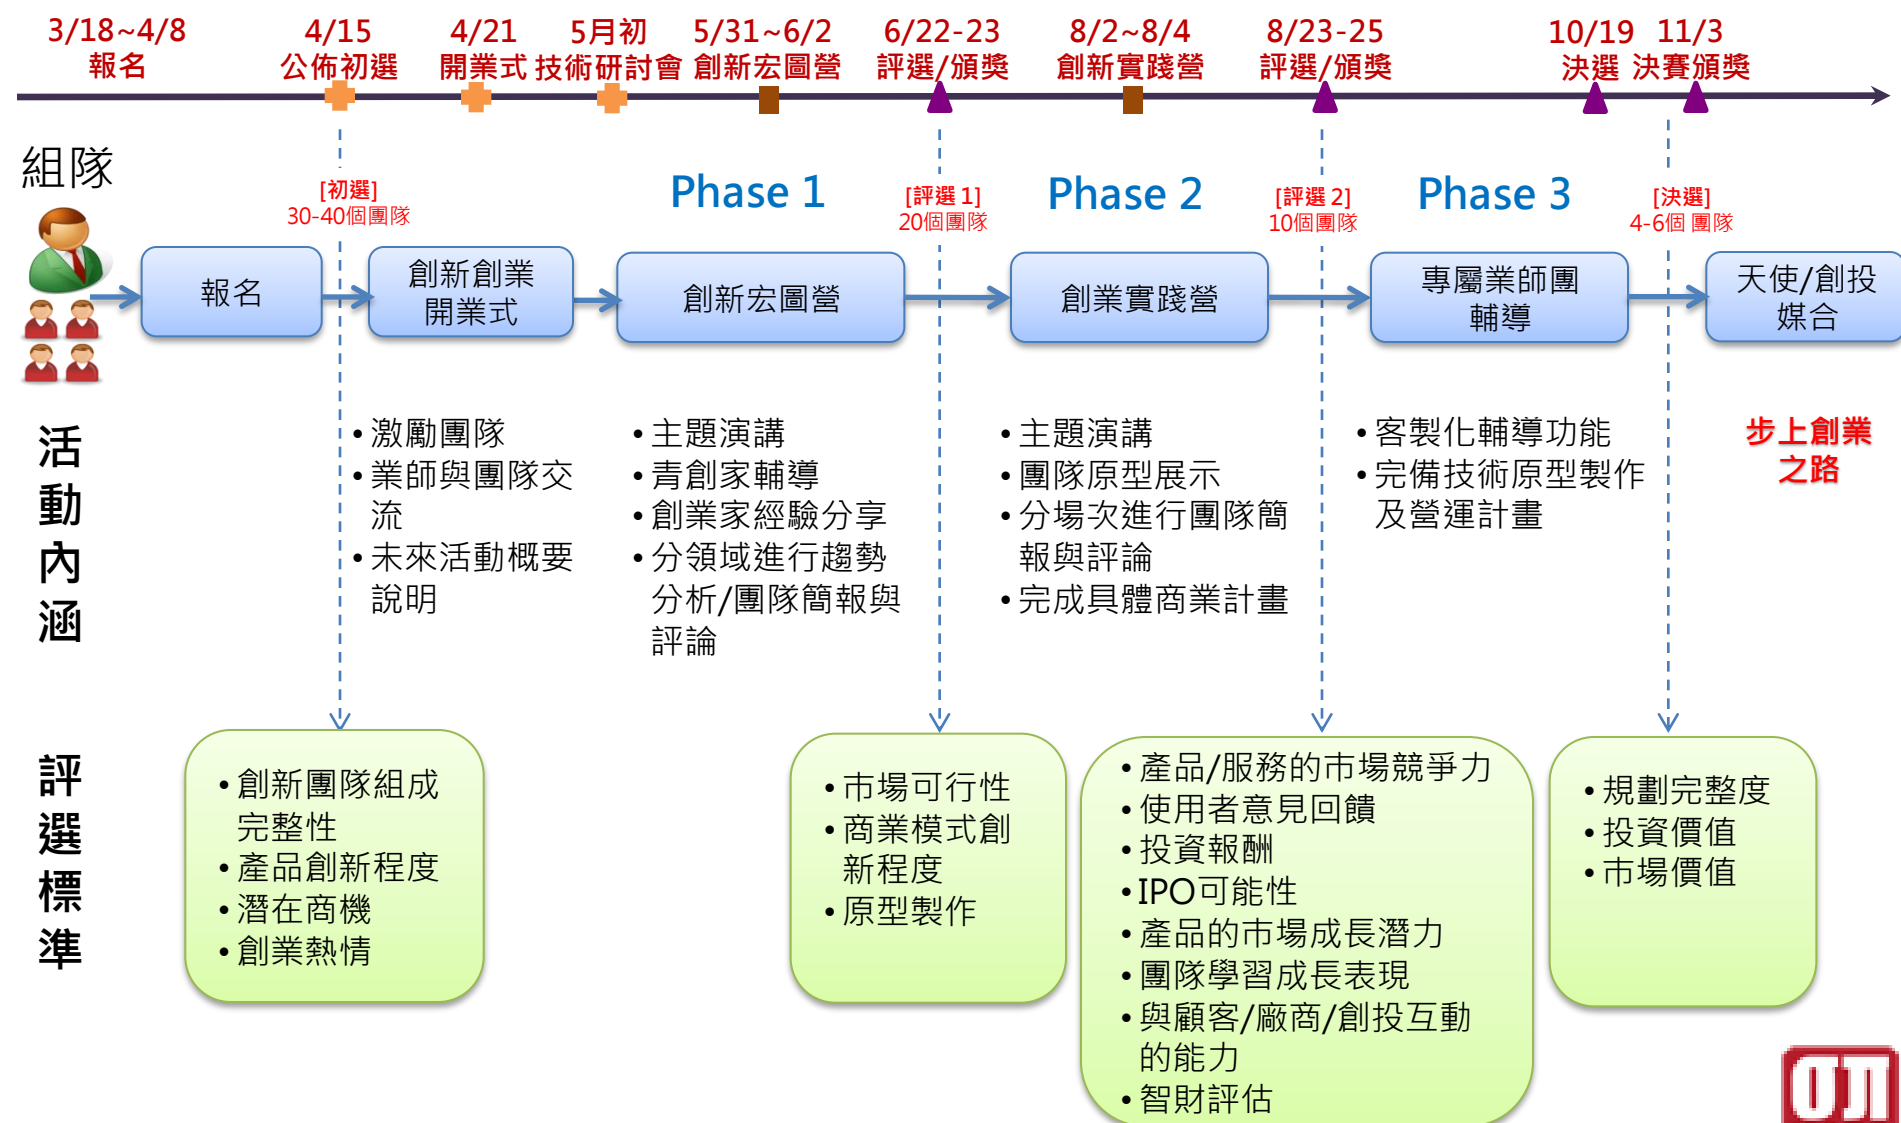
3/18~4/8 報名
4/15 公佈初選
4/21 開業式
5月初 技術研討會
5/31~6/2 創新宏圖營
6/22-23 評選/頒獎
8/2~8/4 創新實踐營
8/23-25 評選/頒獎
10/19 決選
11/3 決賽頒獎

組隊

[初選] 30-40個團隊

Phase 1

[評選 1] 20個團隊

Phase 2

[評選 2] 10個團隊

Phase 3

[決選] 4-6個 團隊

報名

創新創業開業式

創新宏圖營

創業實踐營

專屬業師團輔導

天使/創投媒合

活動內涵

• 激勵團隊
• 業師與團隊交流
• 未來活動概要說明

• 主題演講
• 青創家輔導
• 創業家經驗分享
• 分領域進行趨勢分析/團隊簡報與評論

• 主題演講
• 團隊原型展示
• 分場次進行團隊簡報與評論
• 完成具體商業計畫

• 客製化輔導功能
• 完備技術原型製作及營運計畫

步上創業之路

評選標準

• 創新團隊組成完整性
• 產品創新程度
• 潛在商機
• 創業熱情

• 市場可行性
• 商業模式創新程度
• 原型製作

• 產品/服務的市場競爭力
• 使用者意見回饋
• 投資報酬
• IPO可能性
• 產品的市場成長潛力
• 團隊學習成長表現
• 與顧客/廠商/創投互動的能力
• 智財評估

• 規劃完整度
• 投資價值
• 市場價值

OJI